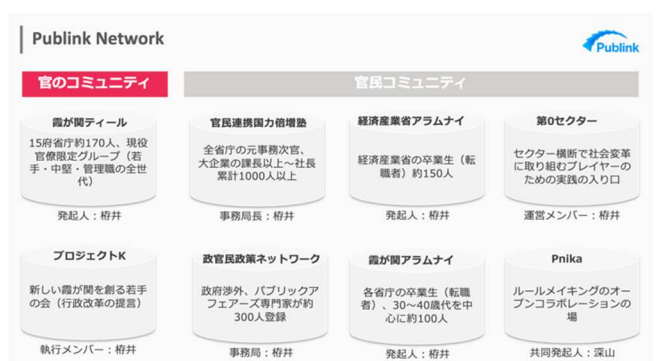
Publink Network

Publink

官のコミュニティ

官民コミュニティ

霞が関ティール

15府省庁約170人、現役官僚限定グループ（若手・中堅・管理職の全世代）

発起人：栫井

官民連携国力倍増塾

全省庁の元事務次官、大企業の課長以上～社長累計1000人以上

事務局長：栫井

経済産業省アラムナイ

経済産業省の卒業生（転職者）約150人

発起人：栫井

第0セクター

セクター横断で社会変革に取り組むプレイヤーのための実践の入り口

運営メンバー：栫井

プロジェクトK

新しい霞が関を創る若手の会（行政改革の提言）

執行メンバー：栫井

政官民政策ネットワーク

政府渉外、パブリックアフェアーズ専門家が約300人登録

事務局：栫井

霞が関アラムナイ

各省庁の卒業生（転職者）、30～40歳代を中心に約100人

発起人：栫井

Pnika

ルールメイキングのオープンコラボレーションの場

共同発起人：深山